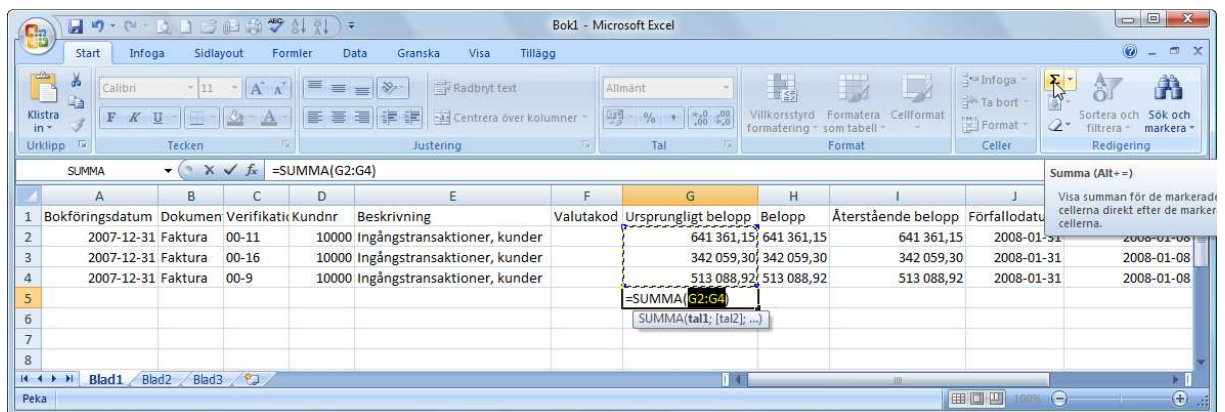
Bok1 - Microsoft Excel

Start Infoga Sidlayout Formler Data Granska Visa Tillägg

Klistra in
Urklipp
Calibri 11
F K U
Tecken
Radbryt text
Centrera över kolumner
Justering
Allmänt
% 000
Tal
Villkorsstyrd formatering
Formatera som tabell
Cellformat
Format
Infoga
Ta bort
Format
Celler
Sortera och filtrera
Sök och markera
Redigering

SUMMA =SUMMA(G2:G4)

Summa (Alt+=)
Visa summan för de markerade cellerna direkt efter de markerade cellerna.

| | A | B | C | D | E | F | G | H | I | J | |
|---|---|---|---|---|---|---|---|---|---|---|---|
| 1 | Bokföringsdatum | Dokumen | Verifikati | Kundnr | Beskrivning | Valutakod | Ursprungligt belopp | Belopp | Återstående belopp | Förfallodatu | |
| 2 | 2007-12-31 | Faktura | 00-11 | 10000 | Ingångstransaktioner, kunder | | 641 361,15 | 641 361,15 | 641 361,15 | 2008-01-31 | 2008-01-08 |
| 3 | 2007-12-31 | Faktura | 00-16 | 10000 | Ingångstransaktioner, kunder | | 342 059,30 | 342 059,30 | 342 059,30 | 2008-01-31 | 2008-01-08 |
| 4 | 2007-12-31 | Faktura | 00-9 | 10000 | Ingångstransaktioner, kunder | | 513 088,92 | 513 088,92 | 513 088,92 | 2008-01-31 | 2008-01-08 |
| 5 | | | | | | | =SUMMA(G2:G4) | | | | |
| 6 | | | | | | | | | | | |
| 7 | | | | | | | | | | | |
| 8 | | | | | | | | | | | |

SUMMA(tal1; [tal2]; ...)

Blad1 Blad2 Blad3
Peka 100%